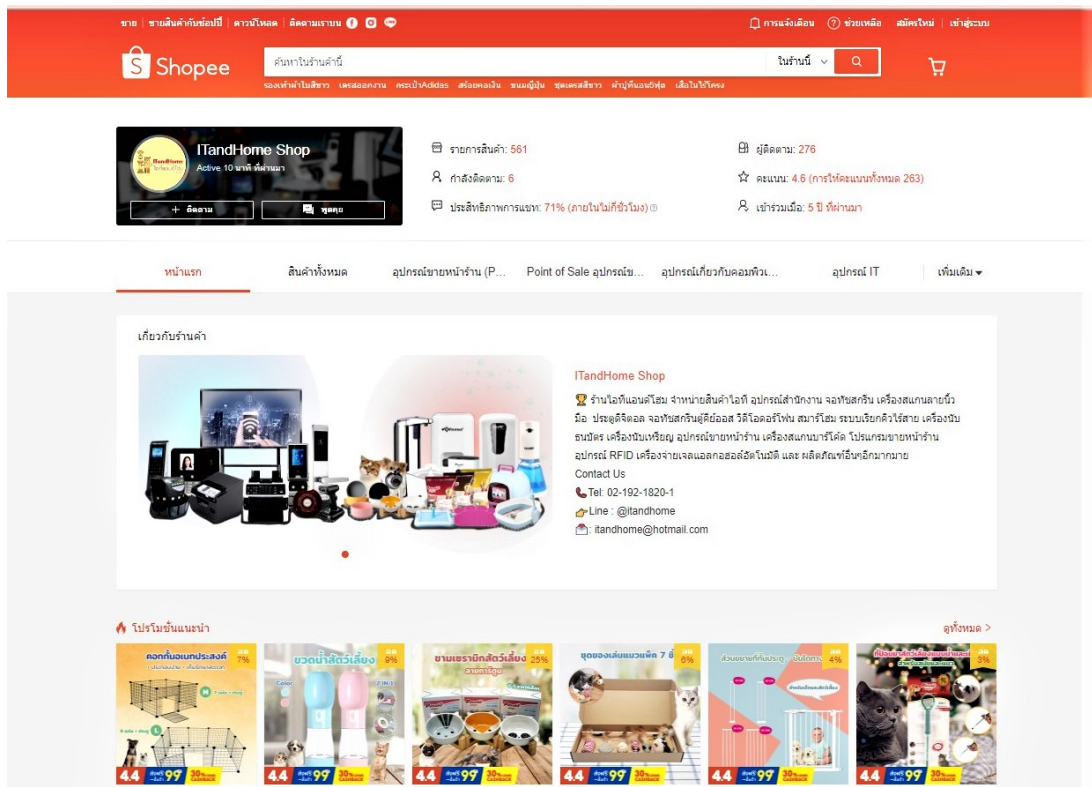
ขาย | ขายสินค้ากับช้อปปี้ | ดาวน์โหลด | ติดตามเราบน

การแจ้งเตือน  ช่วยเหลือ  สมัครใหม่ | เข้าสู่ระบบ

Shopee

ค้นหาในร้านค้านี้

ในร้านนี้

รองเท้าผ้าใบสีขาว  เดรสออกงาน  กระเป๋าAdidas  สร้อยคอเงิน  ขนมญี่ปุ่น  ชุดเดรสสีขาว  ผ้าปูที่นอนวินี่ฟุ  เสื้อในไร้โครง

ITandHome Shop
Active 10 นาที ที่ผ่านมา

+ ติดตาม

พูดคุย

รายการสินค้า: 561

กำลังติดตาม: 6

ประสิทธิภาพการแชท: 71% (ภายในไม่กี่ชั่วโมง)

ผู้ติดตาม: 276

คะแนน: 4.6 (การให้คะแนนทั้งหมด 263)

เข้าร่วมเมื่อ: 5 ปี ที่ผ่านมา

หน้าแรก

สินค้าทั้งหมด

อุปกรณ์ขายหน้าร้าน (P...

Point of Sale อุปกรณ์ข...

อุปกรณ์เกี่ยวกับคอมพิวเ...

อุปกรณ์ IT

เพิ่มเติม

เกี่ยวกับร้านค้า

ITandHome Shop

ร้านไอทีแอนด์โฮม จำหน่ายสินค้าไอที อุปกรณ์สำนักงาน จอทัชสกรีน เครื่องสแกนลายนิ้วมือ ประตูดิจิตอล จอทัชสกรีนคู่ย์ออส วิดีโอดอร์โฟน สมาร์โฮม ระบบเรียกคิวไร้สาย เครื่องนับธนบัตร เครื่องนับเหรียญ อุปกรณ์ขายหน้าร้าน เครื่องสแกนบาร์โค้ด โปรแกรมขายหน้าร้าน อุปกรณ์ RFID เครื่องจ่ายเจลแอลกอฮอล์อัตโนมัติ และ ผลิตภัณฑ์อื่นๆอีกมากมาย
Contact Us
Tel: 02-192-1820-1
Line : @itandhome
: itandhome@hotmail.com

โปรโมชั่นแนะนำ

ดูทั้งหมด >

คอกกั้นอเนกประสงค์ 7%
ขวดน้ำสัตว์เลี้ยง 9%
ชามเซรามิกสัตว์เลี้ยง 25%
ชุดของเล่นแมวแพ็ค 7 ชิ้น 6%
4%
3%

4.4 99
4.4 99
4.4 99
4.4 99
4.4 99
4.4 99